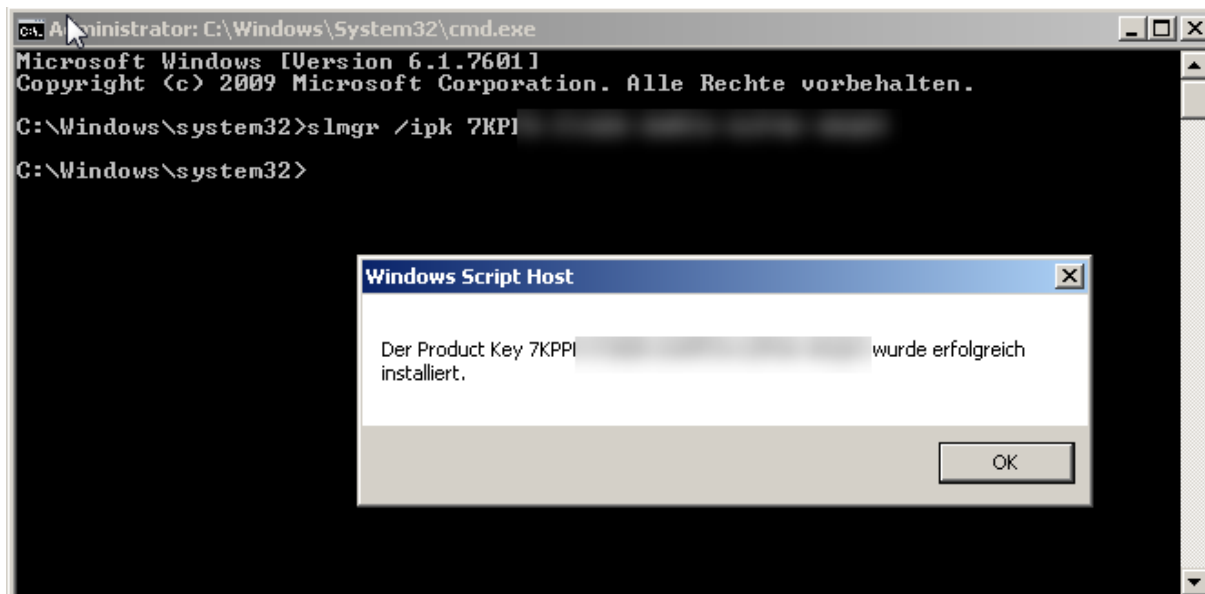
Administrator: C:\Windows\System32\cmd.exe

Microsoft Windows [Version 6.1.7601]
Copyright (c) 2009 Microsoft Corporation. Alle Rechte vorbehalten.

C:\Windows\system32>slmgr /ipk 7KP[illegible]

C:\Windows\system32>

Windows Script Host

Der Product Key 7KPP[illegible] wurde erfolgreich installiert.

OK